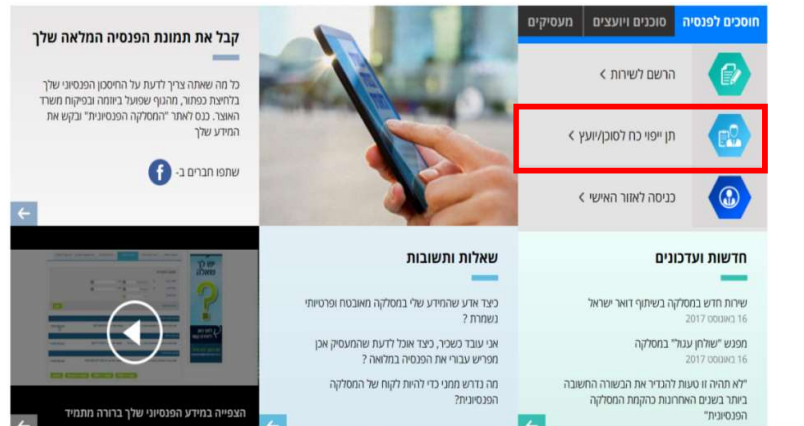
חוסכים לפנסיה | סוכנים ויועצים | מעסיקים

הרשם לשירות >

תן ייפוי כח לסוכן/יועץ >

כניסה לאזור האישי >

קבל את תמונת הפנסיה המלאה שלך

כל מה שאתה צריך לדעת על החיסכון הפנסיוני שלך בלחיצת כפתור, מהגוף שפועל ביוזמה ובפיקוח משרד האוצר. כנס לאתר "המסלקה הפנסיונית" ובקש את המידע שלך

שתפו חברים ב-

חדשות ועדכונים

שירות חדש במסלקה בשיתוף דואר ישראל
16 באוגוסט 2017

מפגש "שולחן עגול" במסלקה
16 באוגוסט 2017

"לא תהיה זו טעות להגדיר את הבשורה החשובה ביותר בשנים האחרונות כהקמת המסלקה הפנסיונית"

שאלות ותשובות

כיצד אדע שהמידע שלי במסלקה מאובטח ופרטיותי נשמרת ?

אני עובד כשכיר, כיצד אוכל לדעת שהמעסיק אכן מפריש עבורי את הפנסיה במלואה ?

מה נדרש ממני כדי להיות לקוח של המסלקה הפנסיונית?

יש לך שאלה

הצפייה במידע הפנסיוני שלך ברורה מתמיד